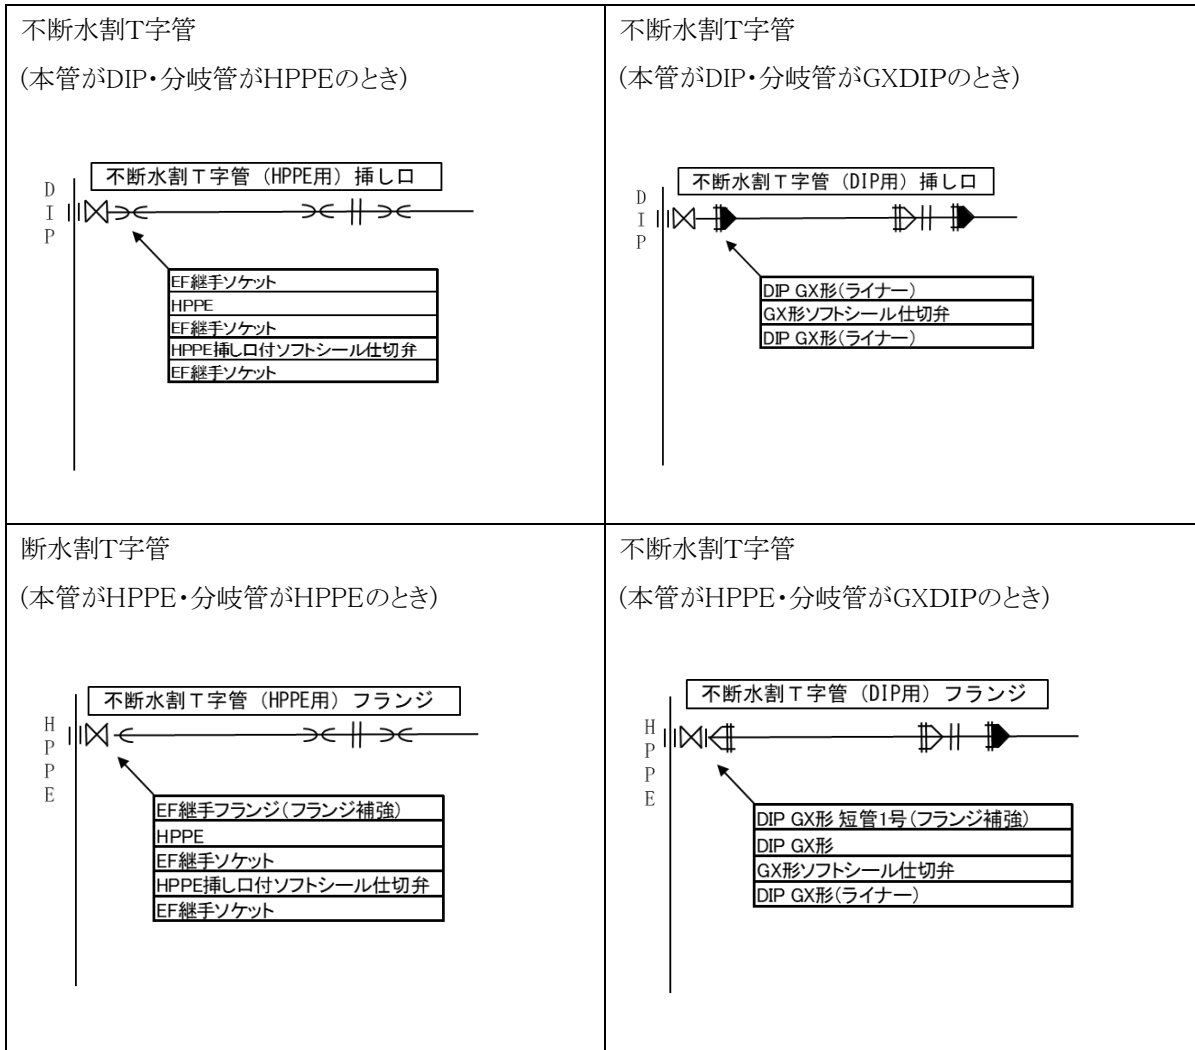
| 不断水割T字管<br>(本管がDIP・分岐管がHPPEのとき)<br>不断水割T字管（HPPE用）挿し口<br>DIP<br>EF継手ソケット<br>HPPE<br>EF継手ソケット<br>HPPE挿し口付ソフトシール仕切弁<br>EF継手ソケット | 不断水割T字管<br>(本管がDIP・分岐管がGXDIPのとき)<br>不断水割T字管（DIP用）挿し口<br>DIP<br>DIP GX形(ライナー)<br>GX形ソフトシール仕切弁<br>DIP GX形(ライナー) |
|---|---|
| 断水割T字管<br>(本管がHPPE・分岐管がHPPEのとき)<br>不断水割T字管（HPPE用）フランジ<br>HPPE<br>EF継手フランジ(フランジ補強)<br>HPPE<br>EF継手ソケット<br>HPPE挿し口付ソフトシール仕切弁<br>EF継手ソケット | 不断水割T字管<br>(本管がHPPE・分岐管がGXDIPのとき)<br>不断水割T字管（DIP用）フランジ<br>HPPE<br>DIP GX形 短管1号(フランジ補強)<br>DIP GX形<br>GX形ソフトシール仕切弁<br>DIP GX形(ライナー) |